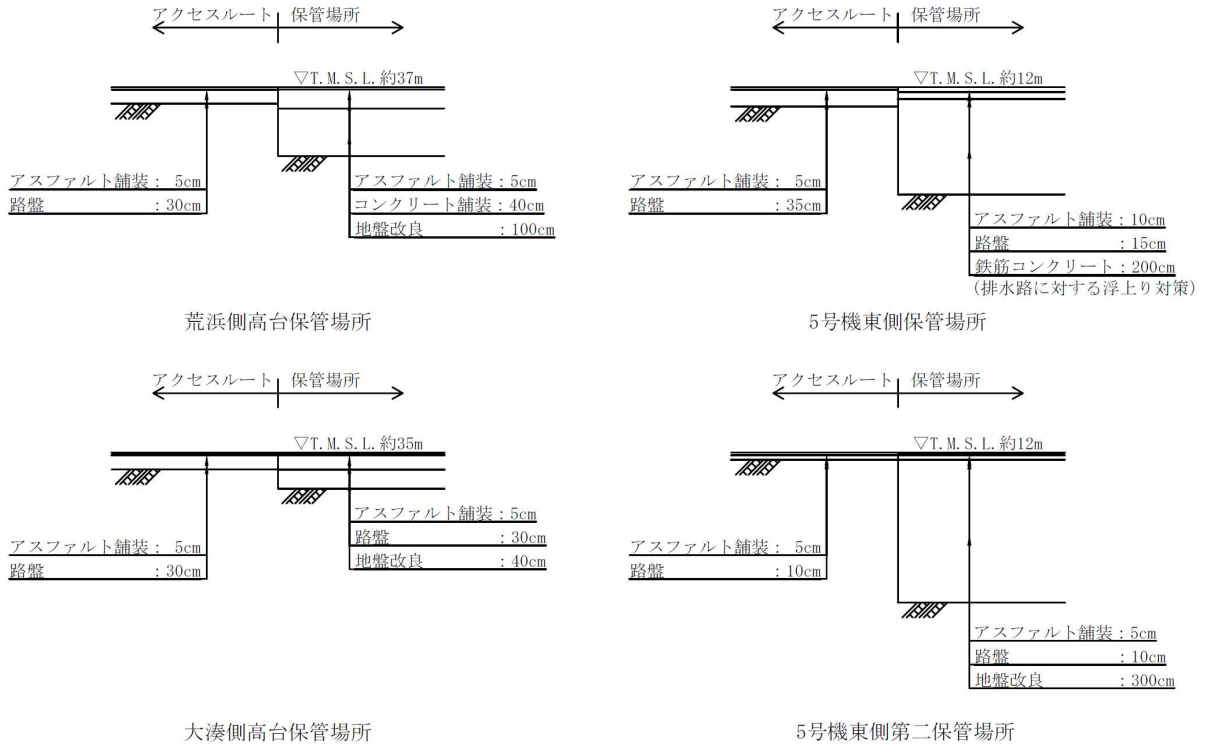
アクセスルート 保管場所

▽T. M. S. L. 約37m

アスファルト舗装： 5cm
路盤 ：30cm

アスファルト舗装：5cm
コンクリート舗装：40cm
地盤改良 ：100cm

荒浜側高台保管場所

アクセスルート 保管場所

▽T. M. S. L. 約12m

アスファルト舗装： 5cm
路盤 ：35cm

アスファルト舗装：10cm
路盤 ：15cm
鉄筋コンクリート：200cm
(排水路に対する浮上り対策)

5号機東側保管場所

アクセスルート 保管場所

▽T. M. S. L. 約35m

アスファルト舗装： 5cm
路盤 ：30cm

アスファルト舗装：5cm
路盤 ：30cm
地盤改良 ：40cm

大湊側高台保管場所

アクセスルート 保管場所

▽T. M. S. L. 約12m

アスファルト舗装： 5cm
路盤 ：10cm

アスファルト舗装：5cm
路盤 ：10cm
地盤改良 ：300cm

5号機東側第二保管場所